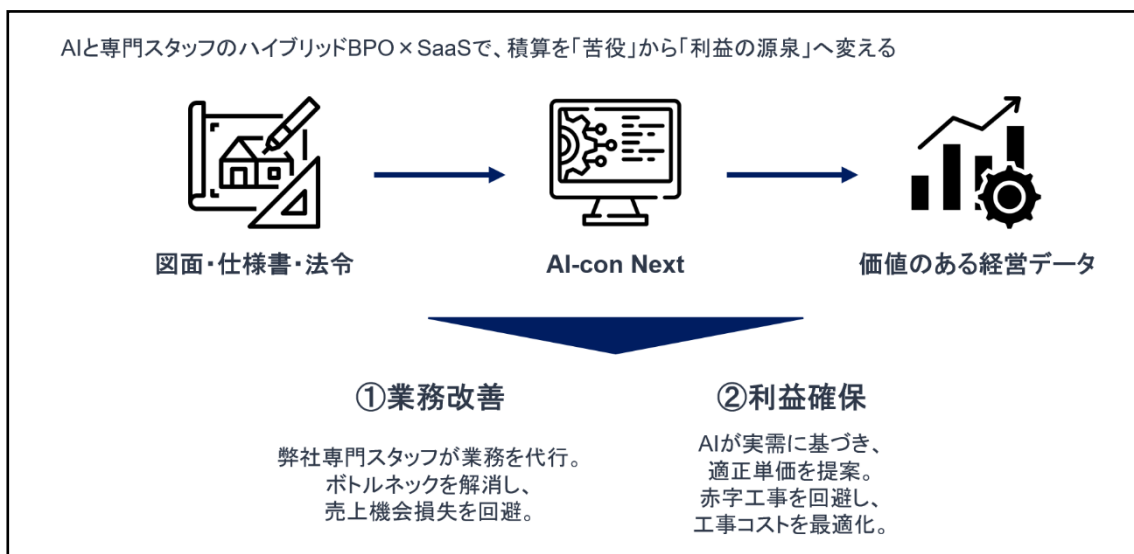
AIと専門スタッフのハイブリッドBPO × SaaSで、積算を「苦役」から「利益の源泉」へ変える

図面・仕様書・法令

AI-con Next

価値のある経営データ

①業務改善

弊社専門スタッフが業務を代行。
ボトルネックを解消し、
売上機会損失を回避。

②利益確保

AIが実需に基づき、
適正単価を提案。
赤字工事を回避し、
工事コストを最適化。